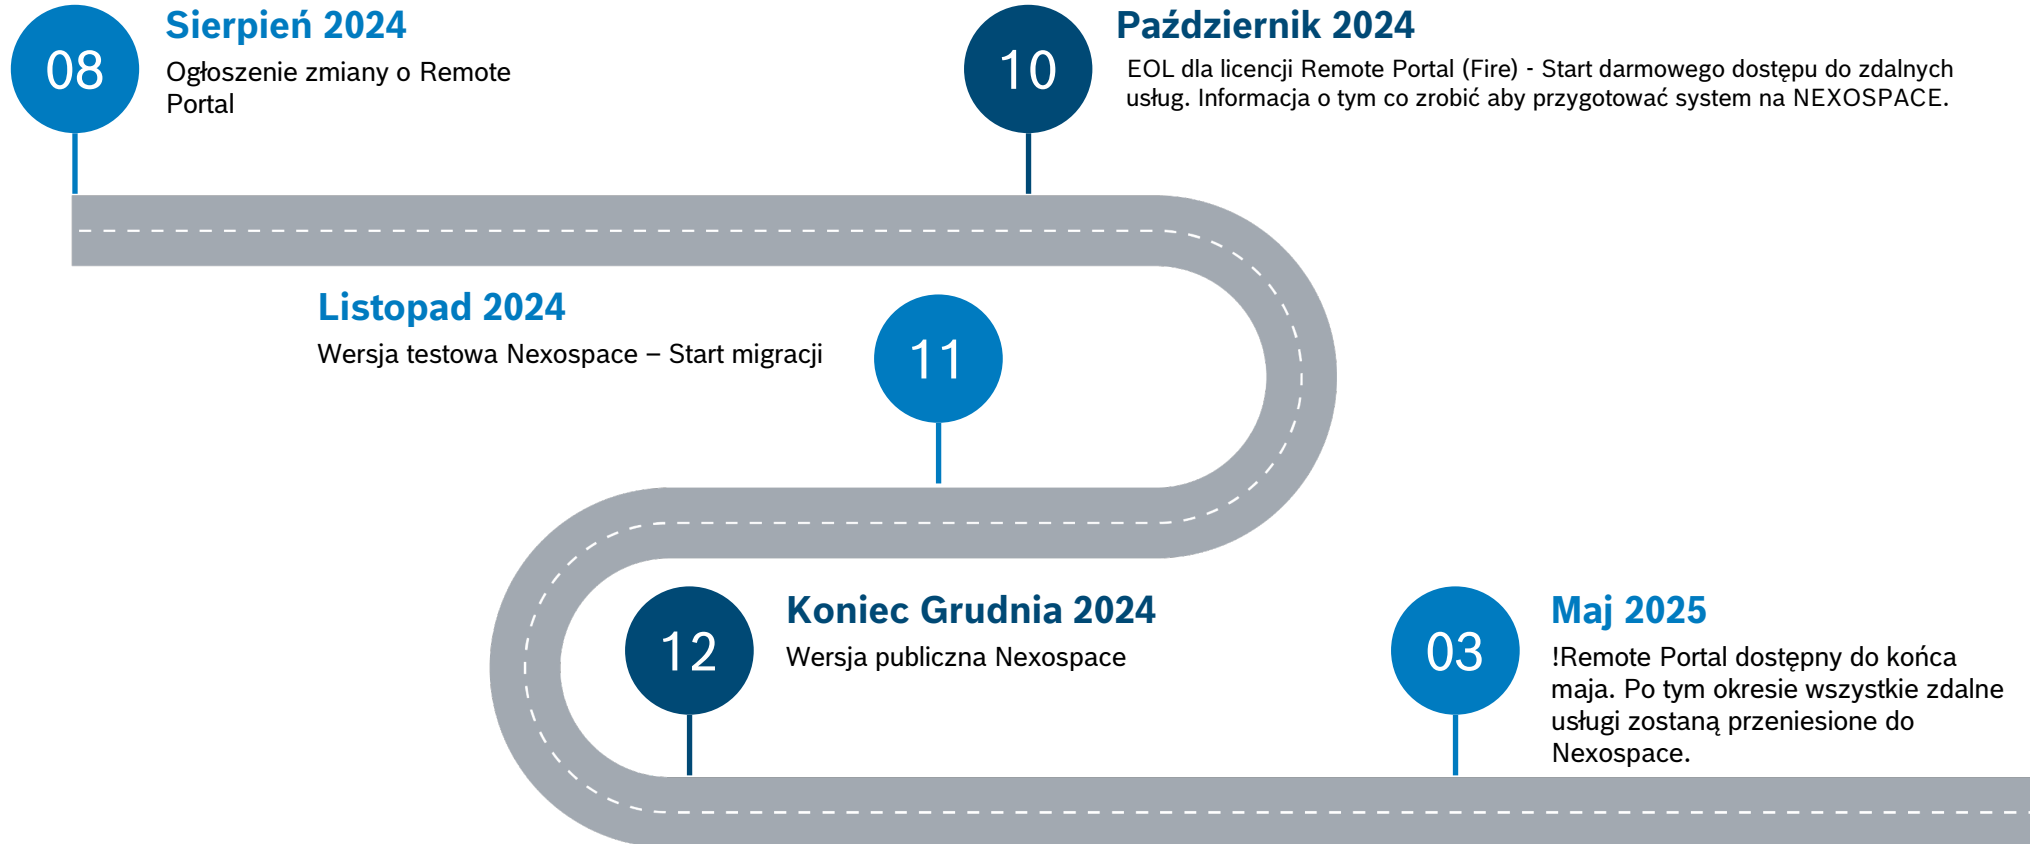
08

Sierpień 2024

Ogłoszenie zmiany o Remote Portal

10

Październik 2024

EOL dla licencji Remote Portal (Fire) - Start darmowego dostępu do zdalnych usług. Informacja o tym co zrobić aby przygotować system na NEXOSPACE.

Listopad 2024

Wersja testowa Nexospace – Start migracji

11

12

Koniec Grudnia 2024

Wersja publiczna Nexospace

03

Maj 2025

!Remote Portal dostępny do końca maja. Po tym okresie wszystkie zdalne usługi zostaną przeniesione do Nexospace.